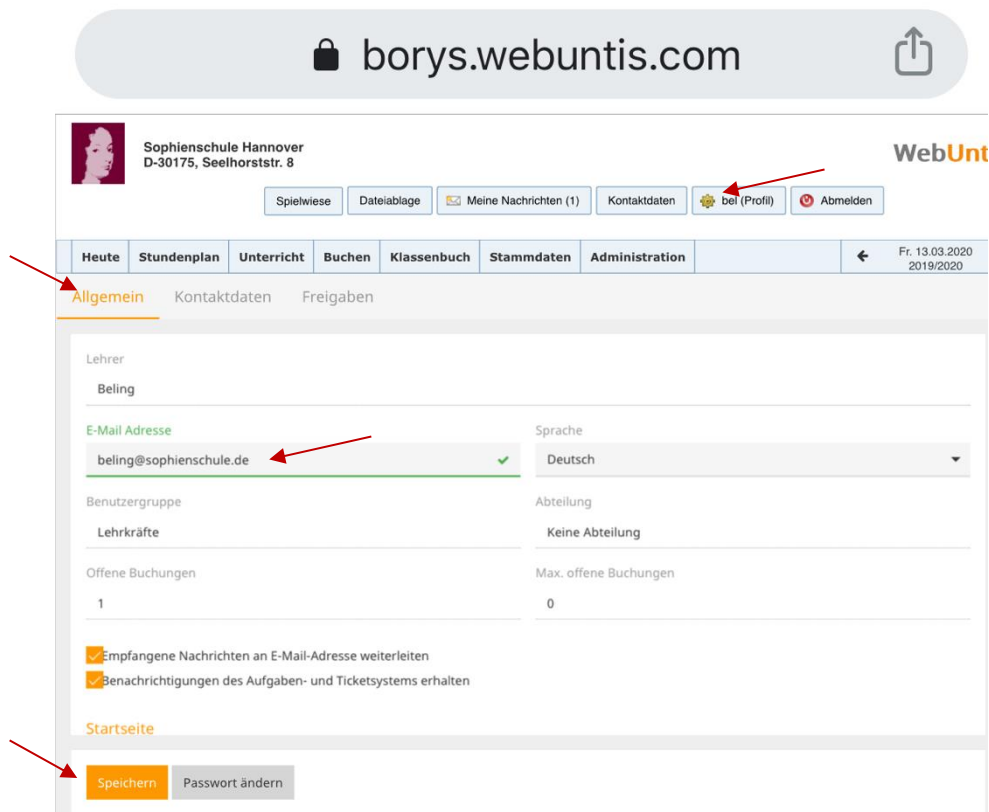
borys.webuntis.com

Sophienschule Hannover
D-30175, Seelhorststr. 8

WebUnt

Spielwiese | Dateiablage | Meine Nachrichten (1) | Kontaktdaten | bel (Profil) | Abmelden

Heute | Stundenplan | Unterricht | Buchen | Klassenbuch | Stammdaten | Administration

Fr. 13.03.2020
2019/2020

Allgemein | Kontaktdaten | Freigaben

Lehrer
Beling

E-Mail Adresse
beling@sophienschule.de

Sprache
Deutsch

Benutzergruppe
Lehrkräfte

Abteilung
Keine Abteilung

Offene Buchungen
1

Max. offene Buchungen
0

Empfangene Nachrichten an E-Mail-Adresse weiterleiten
Benachrichtigungen des Aufgaben- und Ticketsystems erhalten

Startseite

Speichern | Passwort ändern